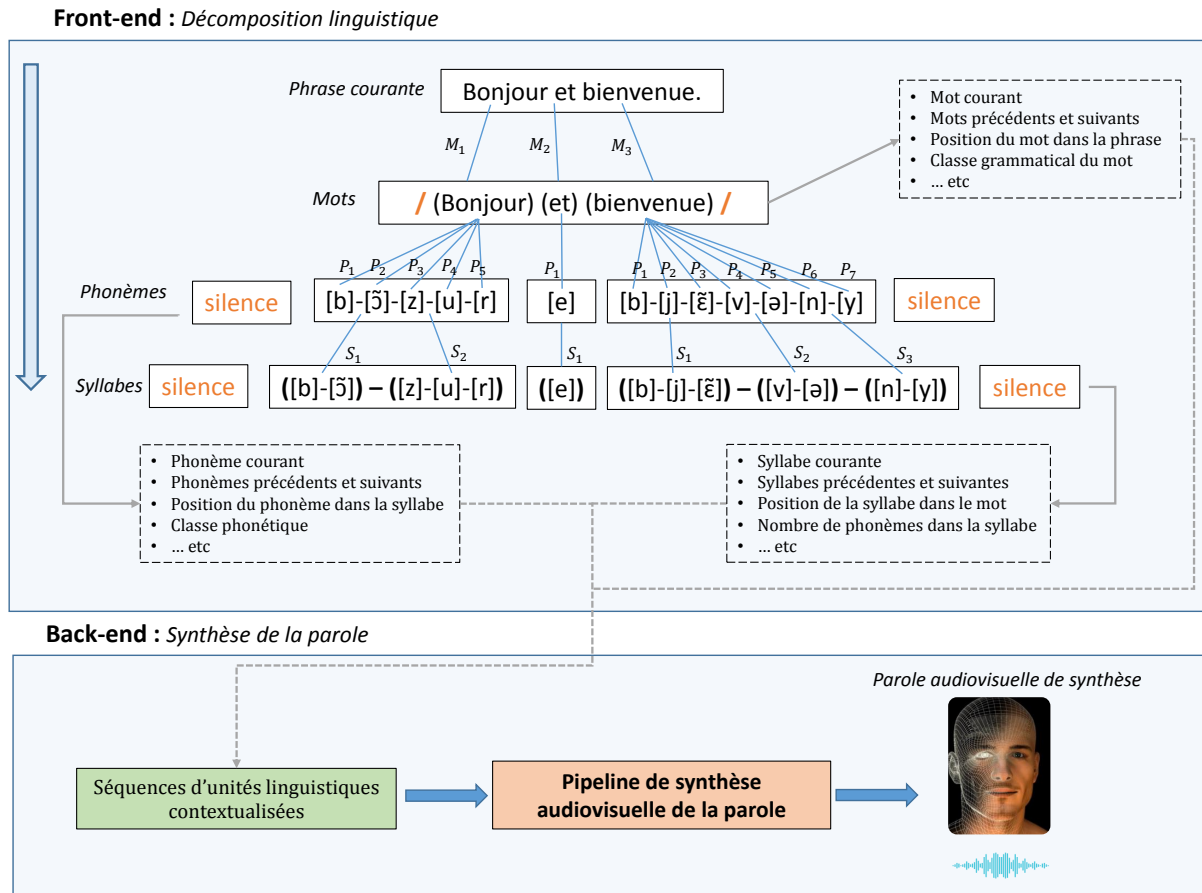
**Front-end :** *Décomposition linguistique*

*Phrase courante*

Bonjour et bienvenue.

$M_1$ $M_2$ $M_3$

*Mots*

/ (Bonjour) (et) (bienvenue) /

- Mot courant
- Mots précédents et suivants
- Position du mot dans la phrase
- Classe grammatical du mot
- … etc

$P_1$ $P_2$ $P_3$ $P_4$ $P_5$ $P_1$ $P_1$ $P_2$ $P_3$ $P_4$ $P_5$ $P_6$ $P_7$

*Phonèmes*

silence [b]-[ɔ̃]-[z]-[u]-[r] [e] [b]-[j]-[ɛ̃]-[v]-[ə]-[n]-[y] silence

$S_1$ $S_2$ $S_1$ $S_1$ $S_2$ $S_3$

*Syllabes*

silence ([b]-[ɔ̃]) – ([z]-[u]-[r]) ([e]) ([b]-[j]-[ɛ̃]) – ([v]-[ə]) – ([n]-[y]) silence

- Phonème courant
- Phonèmes précédents et suivants
- Position du phonème dans la syllabe
- Classe phonétique
- … etc

- Syllabe courante
- Syllabes précédentes et suivantes
- Position de la syllabe dans le mot
- Nombre de phonèmes dans la syllabe
- … etc

**Back-end :** *Synthèse de la parole*

*Parole audiovisuelle de synthèse*

Séquences d'unités linguistiques contextualisées

**Pipeline de synthèse audiovisuelle de la parole**